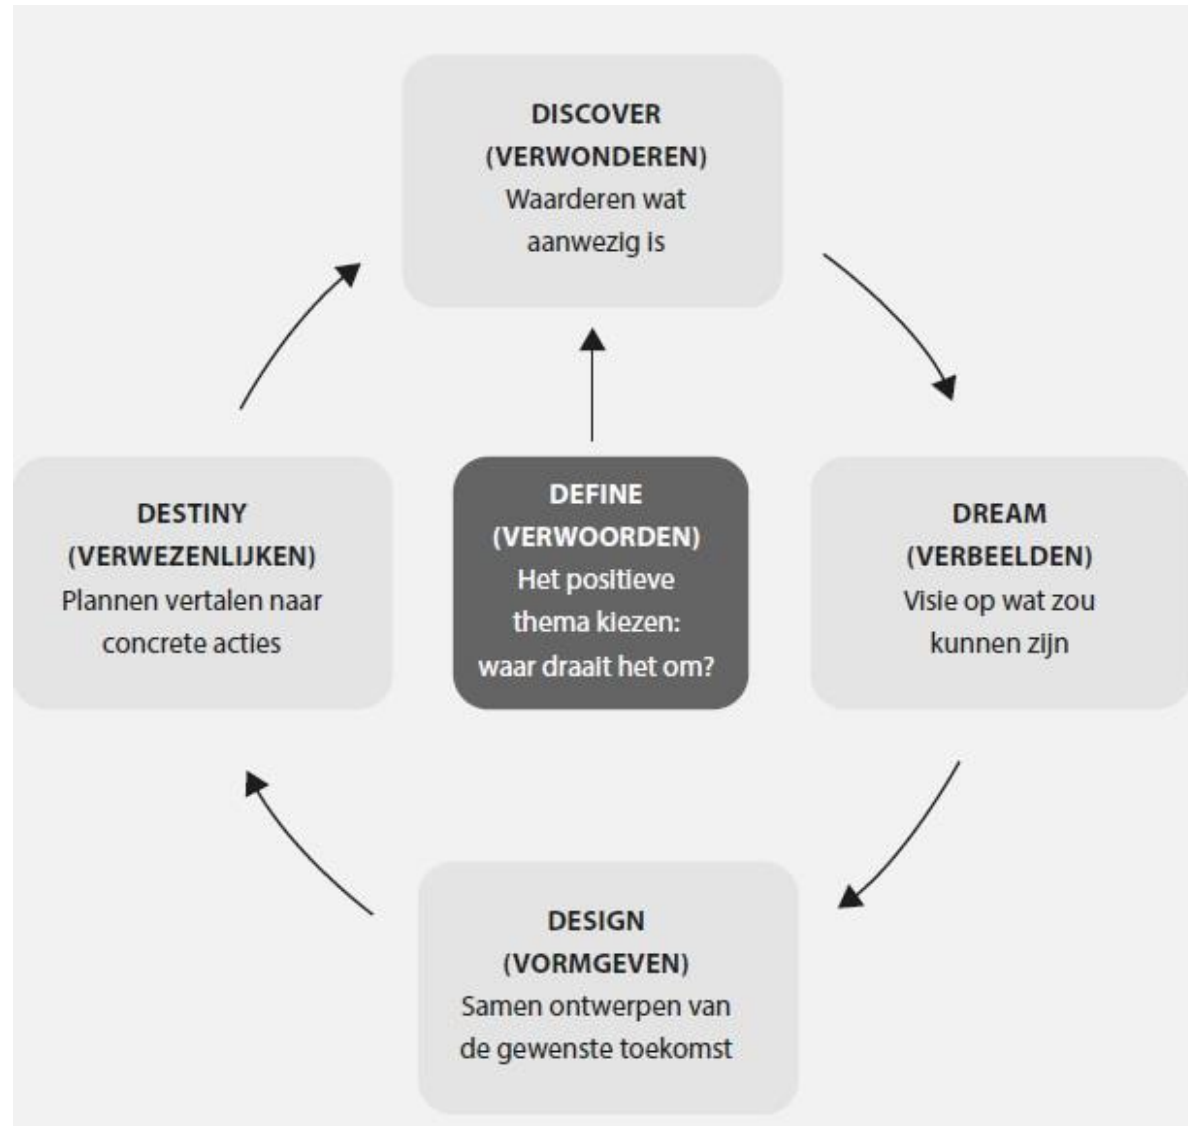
DISCOVER
(VERWONDEREN)
Waarderen wat aanwezig is

DESTINY
(VERWEZENLIJKEN)
Plannen vertalen naar concrete acties

DEFINE
(VERWOORDEN)
Het positieve thema kiezen: waar draait het om?

DREAM
(VERBEELDEN)
Visie op wat zou kunnen zijn

DESIGN
(VORMGEVEN)
Samen ontwerpen van de gewenste toekomst